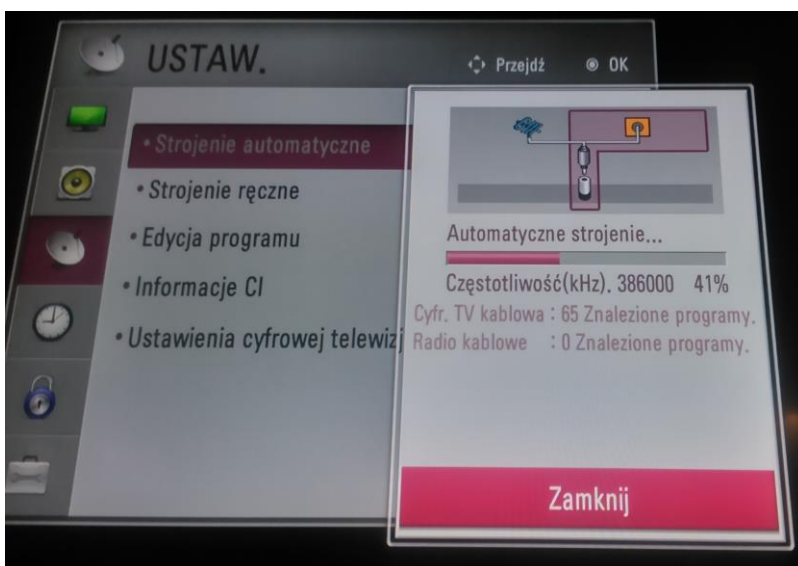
USTAW.

Przejdź OK

• Strojenie automatyczne
• Strojenie ręczne
• Edycja programu
• Informacje CI
• Ustawienia cyfrowej telewizj

Automatyczne strojenie...

Częstotliwość(kHz). 386000 41%

Cyfr. TV kablowa : 65 Znalezione programy.
Radio kablowe : 0 Znalezione programy.

Zamknij